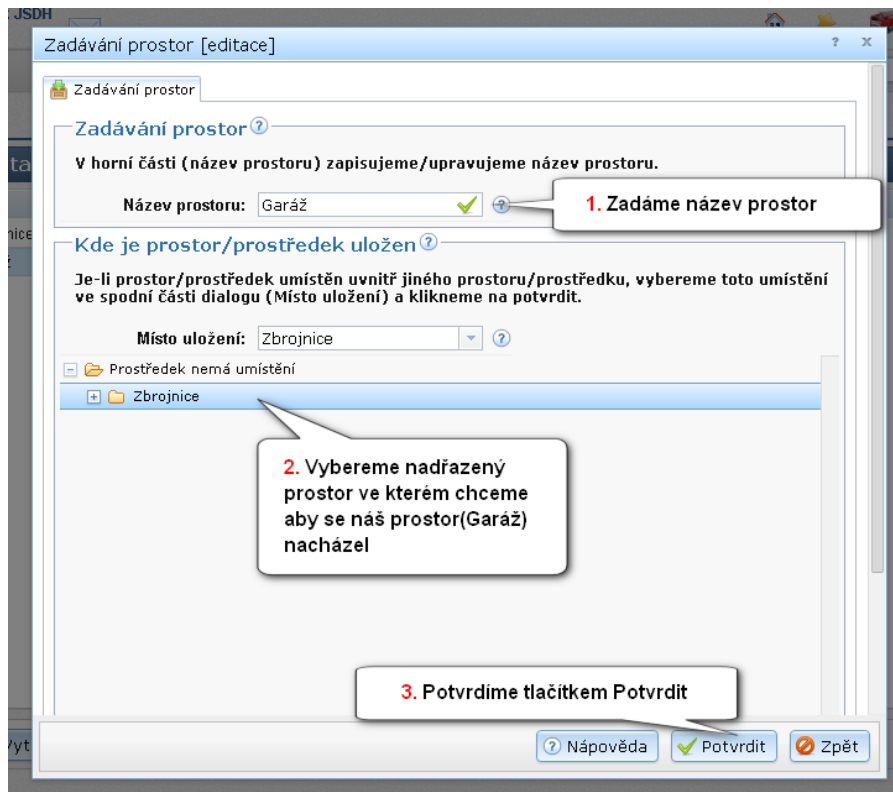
. JSDH

Zadávání prostor [editace]

? X

Zadávání prostor

Zadávání prostor

V horní části (název prostoru) zapisujeme/upravujeme název prostoru.

Název prostoru: Garáž

1. Zadáme název prostor

Kde je prostor/prostředek uložen

Je-li prostor/prostředek umístěn uvnitř jiného prostoru/prostředku, vybereme toto umístění ve spodní části dialogu (Místo uložení) a klikneme na potvrdit.

Místo uložení: Zbrojnice

Prostředek nemá umístění

Zbrojnice

2. Vybereme nadřazený prostor ve kterém chceme aby se náš prostor(Garáž) nacházel

3. Potvrdíme tlačítkem Potvrdit

Nápověda

Potvrdit

Zpět

ta

nice

Vyt